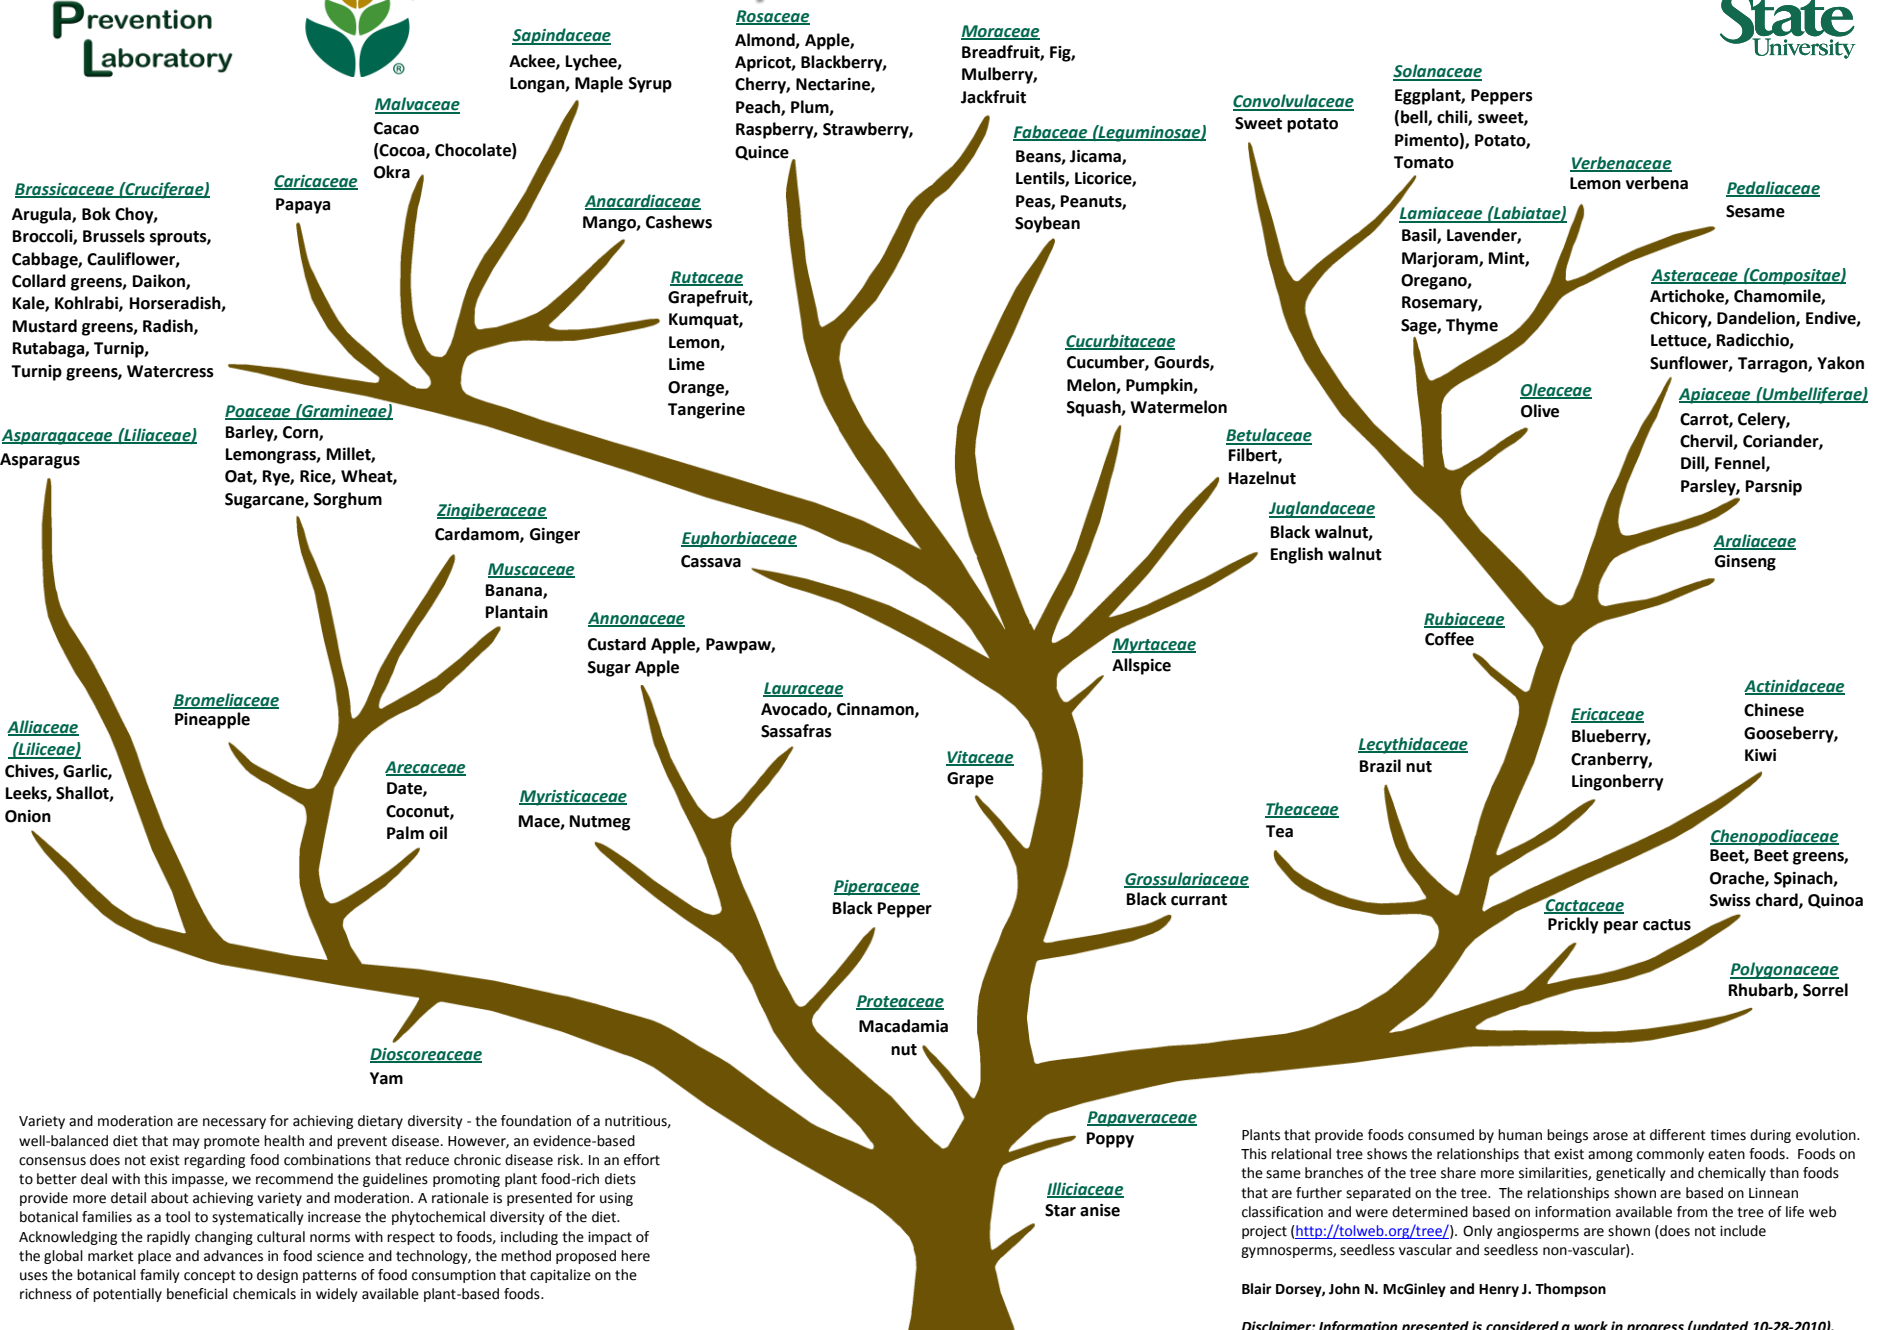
Prevention
Laboratory

State
University

Sapindaceae
Ackee, Lychee, Longan, Maple Syrup

Rosaceae
Almond, Apple, Apricot, Blackberry, Cherry, Nectarine, Peach, Plum, Raspberry, Strawberry, Quince

Moraceae
Breadfruit, Fig, Mulberry, Jackfruit

Malvaceae
Cacao (Cocoa, Chocolate) Okra

Convolvulaceae
Sweet potato

Solanaceae
Eggplant, Peppers (bell, chili, sweet, Pimento), Potato, Tomato

Fabaceae (Leguminosae)
Beans, Jicama, Lentils, Licorice, Peas, Peanuts, Soybean

Caricaceae
Papaya

Brassicaceae (Cruciferae)
Arugula, Bok Choy, Broccoli, Brussels sprouts, Cabbage, Cauliflower, Collard greens, Daikon, Kale, Kohlrabi, Horseradish, Mustard greens, Radish, Rutabaga, Turnip, Turnip greens, Watercress

Anacardiaceae
Mango, Cashews

Verbenaceae
Lemon verbena

Pedaliaceae
Sesame

Lamiaceae (Labiatae)
Basil, Lavender, Marjoram, Mint, Oregano, Rosemary, Sage, Thyme

Rutaceae
Grapefruit, Kumquat, Lemon, Lime, Orange, Tangerine

Asteraceae (Compositae)
Artichoke, Chamomile, Chicory, Dandelion, Endive, Lettuce, Radicchio, Sunflower, Tarragon, Yakon

Cucurbitaceae
Cucumber, Gourds, Melon, Pumpkin, Squash, Watermelon

Oleaceae
Olive

Apiaceae (Umbelliferae)
Carrot, Celery, Chervil, Coriander, Dill, Fennel, Parsley, Parsnip

Poaceae (Gramineae)
Barley, Corn, Lemongrass, Millet, Oat, Rye, Rice, Wheat, Sugarcane, Sorghum

Asparagaceae (Liliaceae)
Asparagus

Betulaceae
Filbert, Hazelnut

Zingiberaceae
Cardamom, Ginger

Juglandaceae
Black walnut, English walnut

Euphorbiaceae
Cassava

Araliaceae
Ginseng

Muscaceae
Banana, Plantain

Annonaceae
Custard Apple, Pawpaw, Sugar Apple

Rubiaceae
Coffee

Myrtaceae
Allspice

Lauraceae
Avocado, Cinnamon, Sassafras

Actinidiaceae
Chinese Gooseberry, Kiwi

Bromeliaceae
Pineapple

Ericaceae
Blueberry, Cranberry, Lingonberry

Alliaceae (Liliceae)
Chives, Garlic, Leeks, Shallot, Onion

Lecythidaceae
Brazil nut

Vitaceae
Grape

Arecaceae
Date, Coconut, Palm oil

Myristicaceae
Mace, Nutmeg

Theaceae
Tea

Chenopodiaceae
Beet, Beet greens, Orache, Spinach, Swiss chard, Quinoa

Grossulariaceae
Black currant

Piperaceae
Black Pepper

Cactaceae
Prickly pear cactus

Polygonaceae
Rhubarb, Sorrel

Proteaceae
Macadamia nut

Dioscoreaceae
Yam

Papaveraceae
Poppy

Illiciaceae
Star anise

Variety and moderation are necessary for achieving dietary diversity - the foundation of a nutritious, well-balanced diet that may promote health and prevent disease. However, an evidence-based consensus does not exist regarding food combinations that reduce chronic disease risk. In an effort to better deal with this impasse, we recommend the guidelines promoting plant food-rich diets provide more detail about achieving variety and moderation. A rationale is presented for using botanical families as a tool to systematically increase the phytochemical diversity of the diet. Acknowledging the rapidly changing cultural norms with respect to foods, including the impact of the global market place and advances in food science and technology, the method proposed here uses the botanical family concept to design patterns of food consumption that capitalize on the richness of potentially beneficial chemicals in widely available plant-based foods.

Plants that provide foods consumed by human beings arose at different times during evolution. This relational tree shows the relationships that exist among commonly eaten foods. Foods on the same branches of the tree share more similarities, genetically and chemically than foods that are further separated on the tree. The relationships shown are based on Linnean classification and were determined based on information available from the tree of life web project (http://tolweb.org/tree/). Only angiosperms are shown (does not include gymnosperms, seedless vascular and seedless non-vascular).

Blair Dorsey, John N. McGinley and Henry J. Thompson

Disclaimer: Information presented is considered a work in progress (updated 10-28-2010).